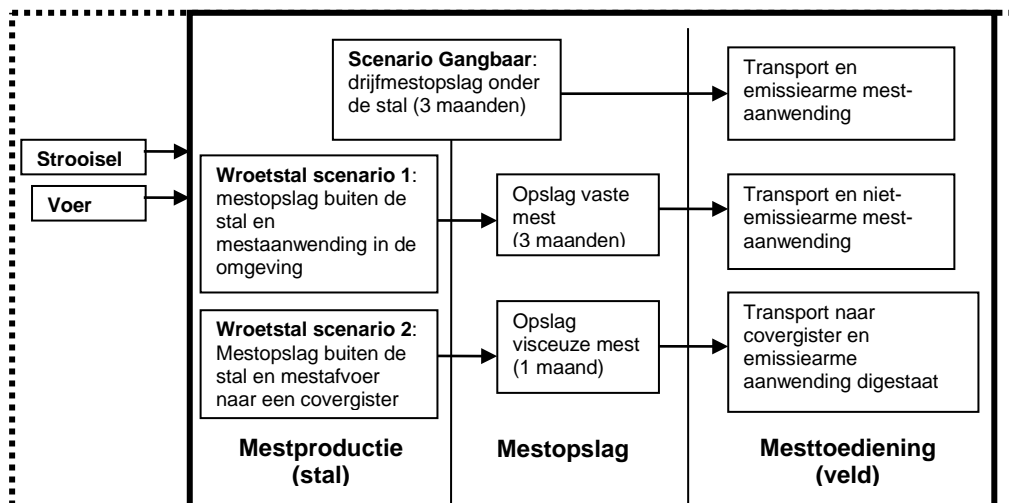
Scenario Gangbaar: drijfmestopslag onder de stal (3 maanden)

Transport en emissiearme mestaanwending

Strooisel

Voer

Wroetstal scenario 1: mestopslag buiten de stal en mestaanwending in de omgeving

Opslag vaste mest (3 maanden)

Transport en nietemissiearme mestaanwending

Wroetstal scenario 2: Mestopslag buiten de stal en mestafvoer naar een covergister

Opslag visceuze mest (1 maand)

Transport naar covergister en emissiearme aanwending digestaat

Mestproductie (stal)

Mestopslag

Mesttoediening (veld)